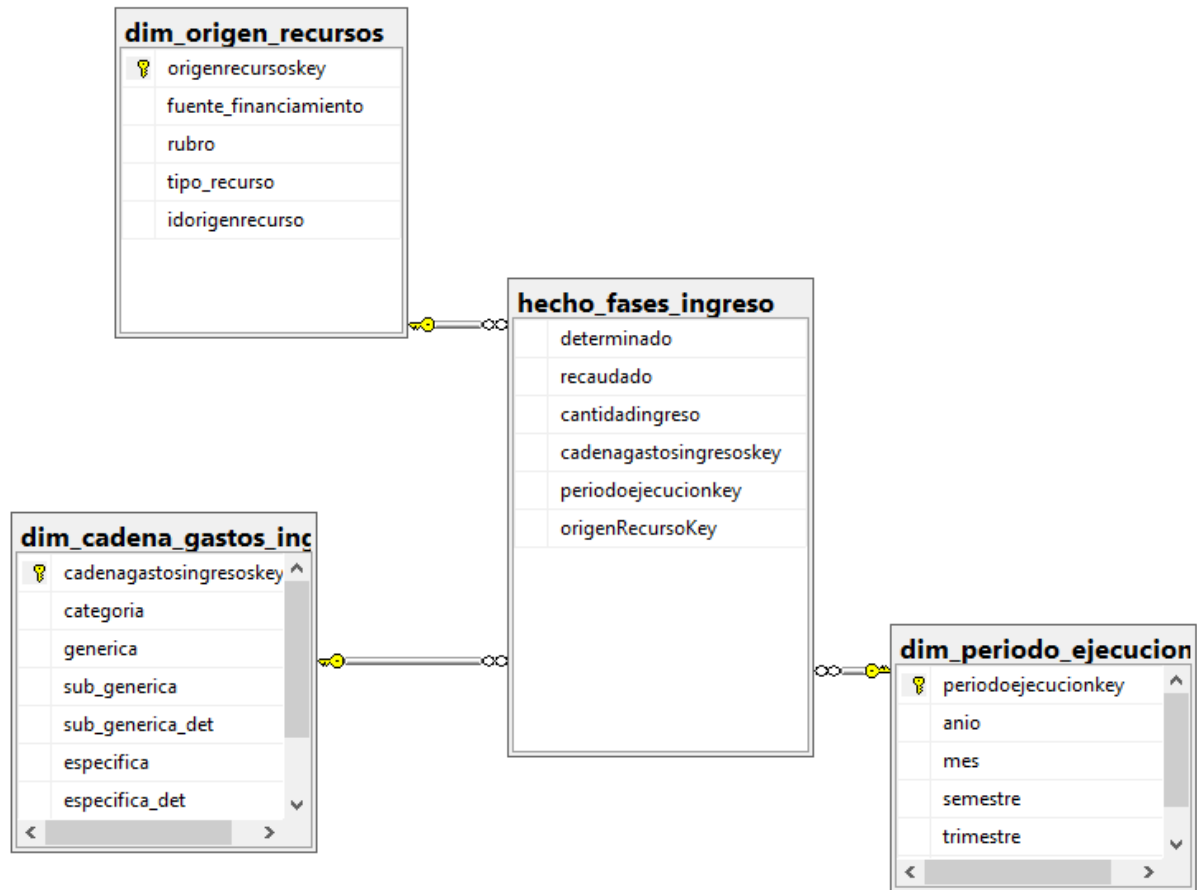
dim_origen_recursos
origenrecursoskey
fuente_financiamiento
rubro
tipo_recurso
idorigenrecurso

hecho_fases_ingreso
determinado
recaudado
cantidadingreso
cadenagastosingresoskey
periodoejecucionkey
origenRecursoKey

dim_cadena_gastos_ing
cadenagastosingresoskey
categoria
generica
sub_generica
sub_generica_det
especifica
especifica_det

dim_periodo_ejecucion
periodoejecucionkey
anio
mes
semestre
trimestre